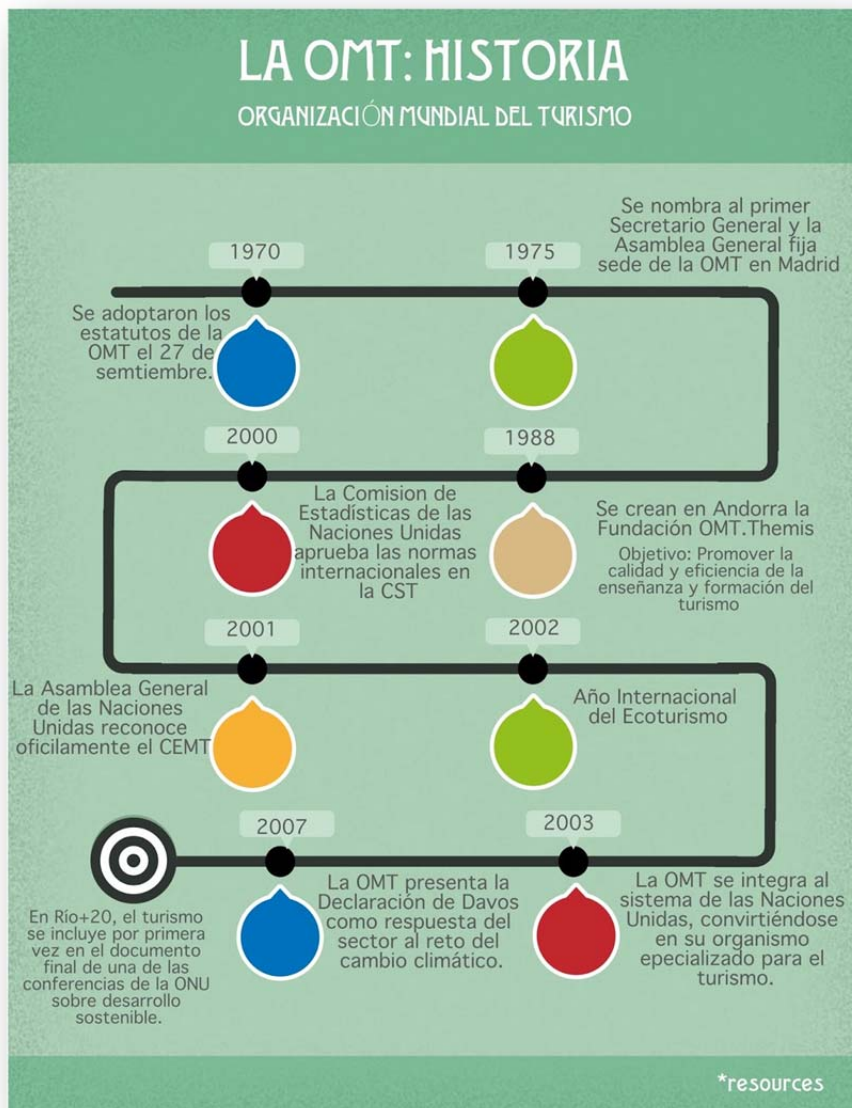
LA OMT: HISTORIA

ORGANIZACIÓN MUNDIAL DEL TURISMO

1970

Se adoptaron los estatutos de la OMT el 27 de semtiembre.

1975

Se nombra al primer Secretario General y la Asamblea General fija sede de la OMT en Madrid

2000

La Comision de Estadísticas de las Naciones Unidas aprueba las normas internacionales en la CST

1988

Se crean en Andorra la Fundación OMT.Themis

Objetivo: Promover la calidad y eficiencia de la enseñanza y formación del turismo

2001

La Asamblea General de las Naciones Unidas reconoce oficilamente el CEMT

2002

Año Internacional del Ecoturismo

2007

La OMT presenta la Declaración de Davos como respuesta del sector al reto del cambio climático.

2003

La OMT se integra al sistema de las Naciones Unidas, convirtiéndose en su organismo epecializado para el turismo.

En Río+20, el turismo se incluye por primera vez en el documento final de una de las conferencias de la ONU sobre desarrollo sostenible.

*resources